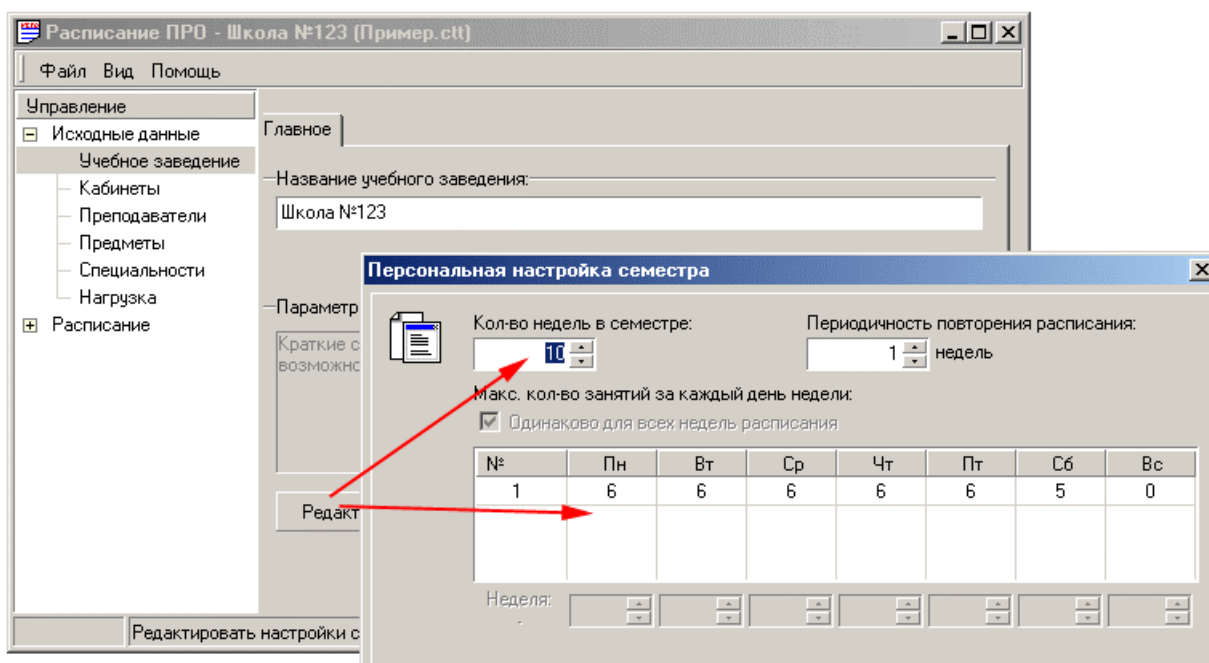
Расписание ПРО - Школа №123 (Пример.ctt)

Файл Вид Помощь

Управление
Исходные данные
Учебное заведение
Кабинеты
Преподаватели
Предметы
Специальности
Нагрузка
Расписание

Главное

Название учебного заведения:
Школа №123

Параметр
Краткие с
возможн

Редакт

Редактировать настройки с

Персональная настройка семестра

Кол-во недель в семестре:
10
Периодичность повторения расписания:
1 недель

Макс. кол-во занятий за каждый день недели:
Одинаково для всех недель расписания

| № | Пн | Вт | Ср | Чт | Пт | Сб | Вс |
|---|---|---|---|---|---|---|---|
| 1 | 6 | 6 | 6 | 6 | 6 | 5 | 0 |

Неделя:
-